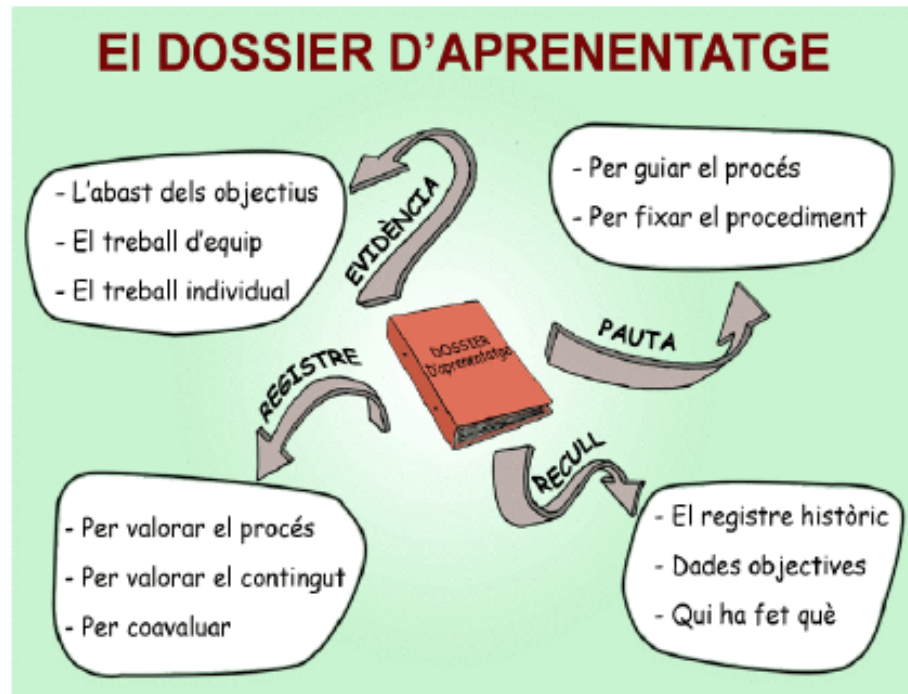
El DOSSIER D'APRENENTATGE

- L'abast dels objectius
- El treball d'equip
- El treball individual

EVIDÈNCIA

- Per guiar el procés
- Per fixar el procediment

PAUTA

DOSSIER D'aprenentatge

REGISTRE

RECULL

- Per valorar el procés
- Per valorar el contingut
- Per coavaluar

- El registre històric
- Dades objectives
- Qui ha fet què